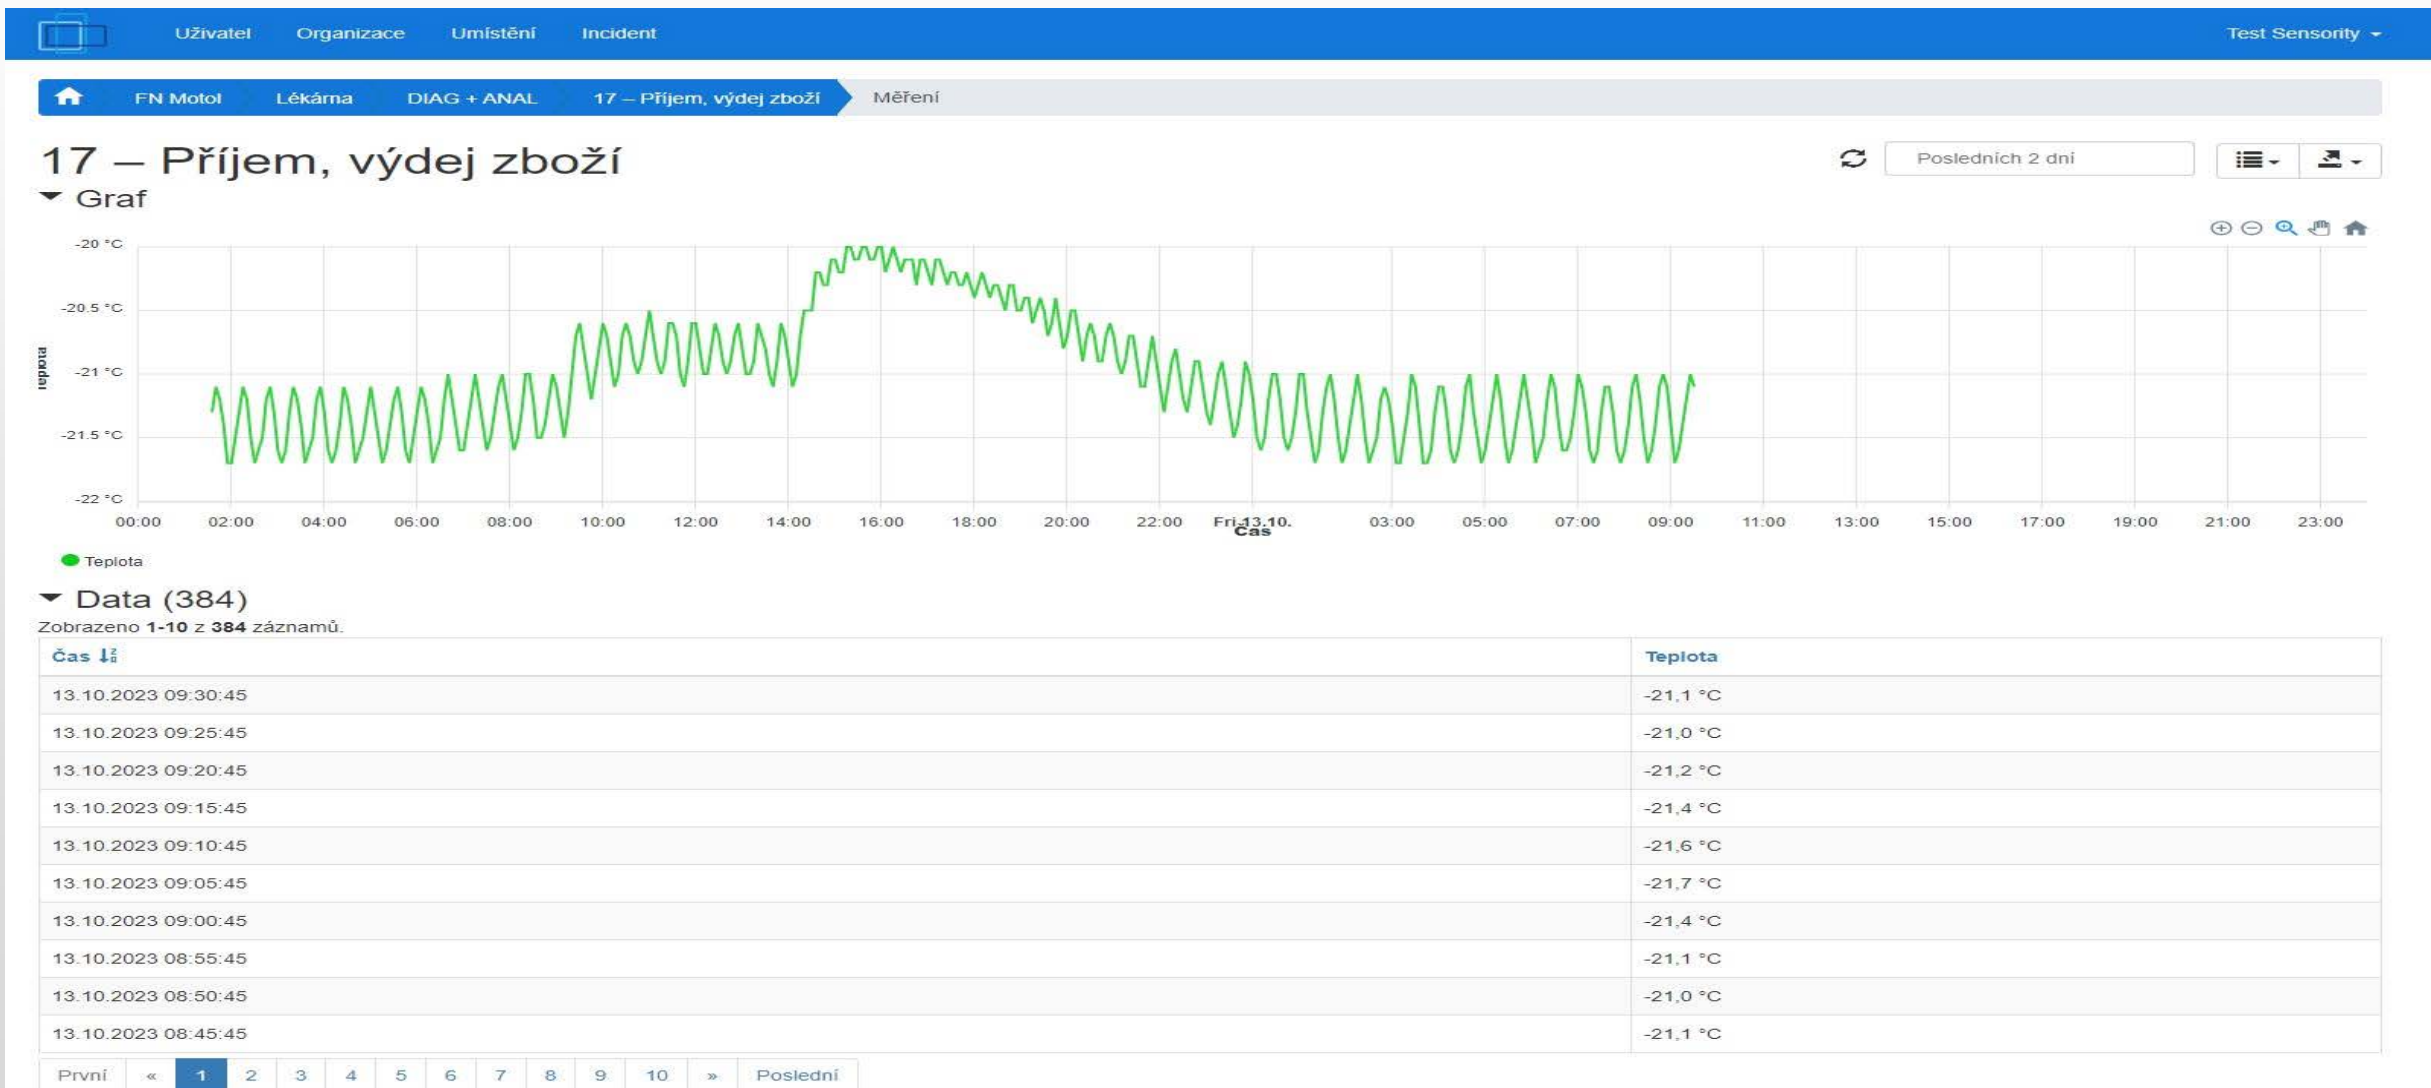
Uživatel Organizace Umístění Incident Test Sensority

FN Motol Lékárna DIAG + ANAL 17 – Příjem, výdej zboží Měření

17 – Příjem, výdej zboží

Posledních 2 dní

Graf

-20 °C
-20.5 °C
-21 °C
-21.5 °C
-22 °C

Teplota

00:00 02:00 04:00 06:00 08:00 10:00 12:00 14:00 16:00 18:00 20:00 22:00 Fri 13.10. 03:00 05:00 07:00 09:00 11:00 13:00 15:00 17:00 19:00 21:00 23:00

Čas

Teplota

Data (384)

Zobrazeno **1-10** z **384** záznamů.

| Čas | Teplota |
|---|---|
| 13.10.2023 09:30:45 | -21,1 °C |
| 13.10.2023 09:25:45 | -21,0 °C |
| 13.10.2023 09:20:45 | -21,2 °C |
| 13.10.2023 09:15:45 | -21,4 °C |
| 13.10.2023 09:10:45 | -21,6 °C |
| 13.10.2023 09:05:45 | -21,7 °C |
| 13.10.2023 09:00:45 | -21,4 °C |
| 13.10.2023 08:55:45 | -21,1 °C |
| 13.10.2023 08:50:45 | -21,0 °C |
| 13.10.2023 08:45:45 | -21,1 °C |

První « 1 2 3 4 5 6 7 8 9 10 » Poslední